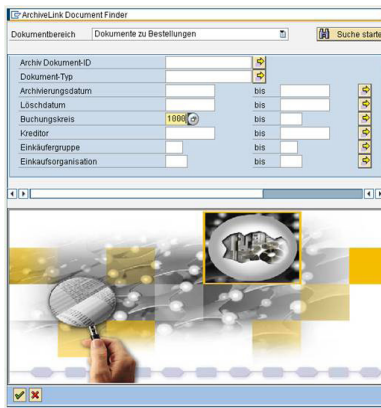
ArchiveLink Document Finder

Dokumentbereich | Dokumente zu Bestellungen | Suche starte

Archiv Dokument-ID
Dokument-Typ
Archivierungsdatum bis
Löschdatum bis
Buchungskreis 1000 bis
Kreditor bis
Einkäufergruppe bis
Einkaufsorganisation bis